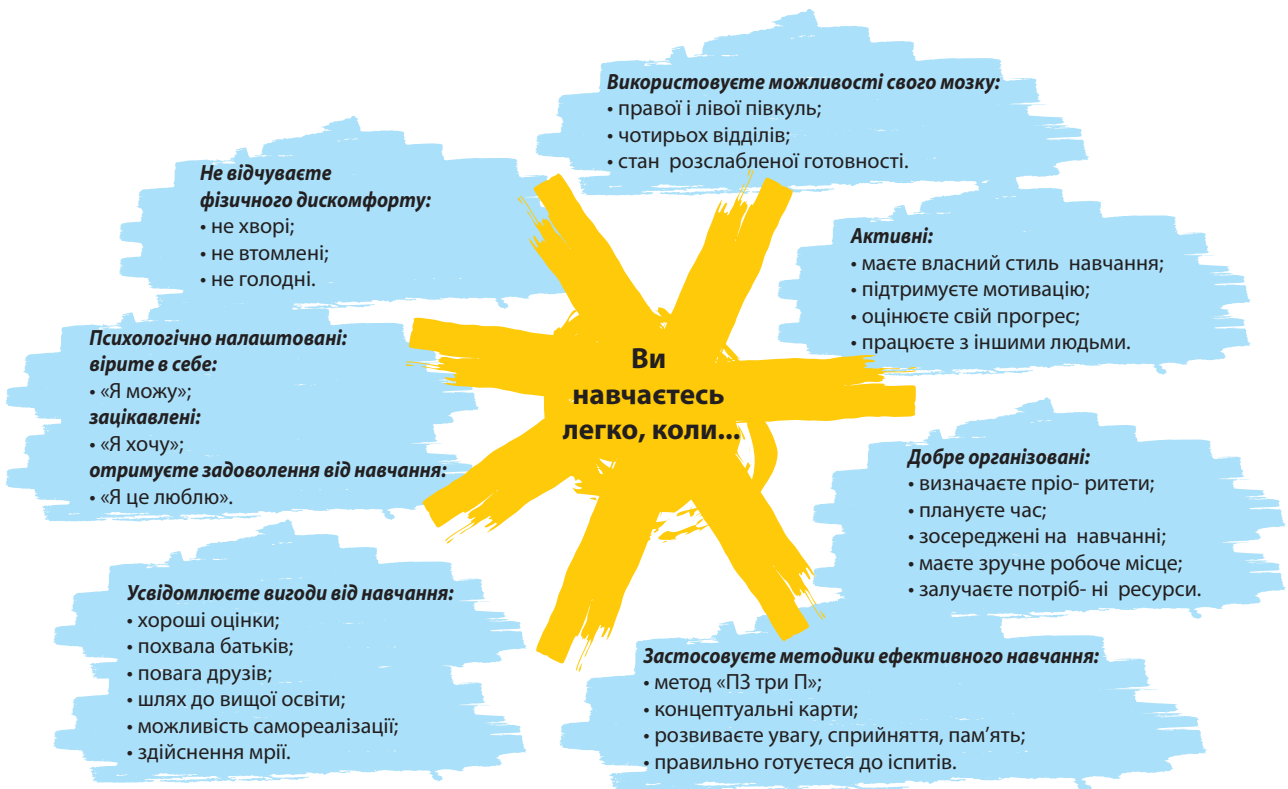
Ви навчаєтесь легко, коли...

Використовуєте можливості свого мозку:
• правої і лівої півкуль;
• чотирьох відділів;
• стан розслабленої готовності.

Не відчуваєте фізичного дискомфорту:
• не хворі;
• не втомлені;
• не голодні.

Активні:
• маєте власний стиль навчання;
• підтримуєте мотивацію;
• оцінюєте свій прогрес;
• працюєте з іншими людьми.

Психологічно налаштовані:
вірите в себе:
• «Я можу»;
зацікавлені:
• «Я хочу»;
отримуєте задоволення від навчання:
• «Я це люблю».

Добре організовані:
• визначаєте пріо- ритети;
• плануєте час;
• зосереджені на навчанні;
• маєте зручне робоче місце;
• залучаєте потріб- ні ресурси.

Усвідомлюєте вигоди від навчання:
• хороші оцінки;
• похвала батьків;
• повага друзів;
• шлях до вищої освіти;
• можливість самореалізації;
• здійснення мрії.

Застосовуєте методики ефективного навчання:
• метод «ПЗ три П»;
• концептуальні карти;
• розвиваєте увагу, сприйняття, пам'ять;
• правильно готуєтеся до іспитів.